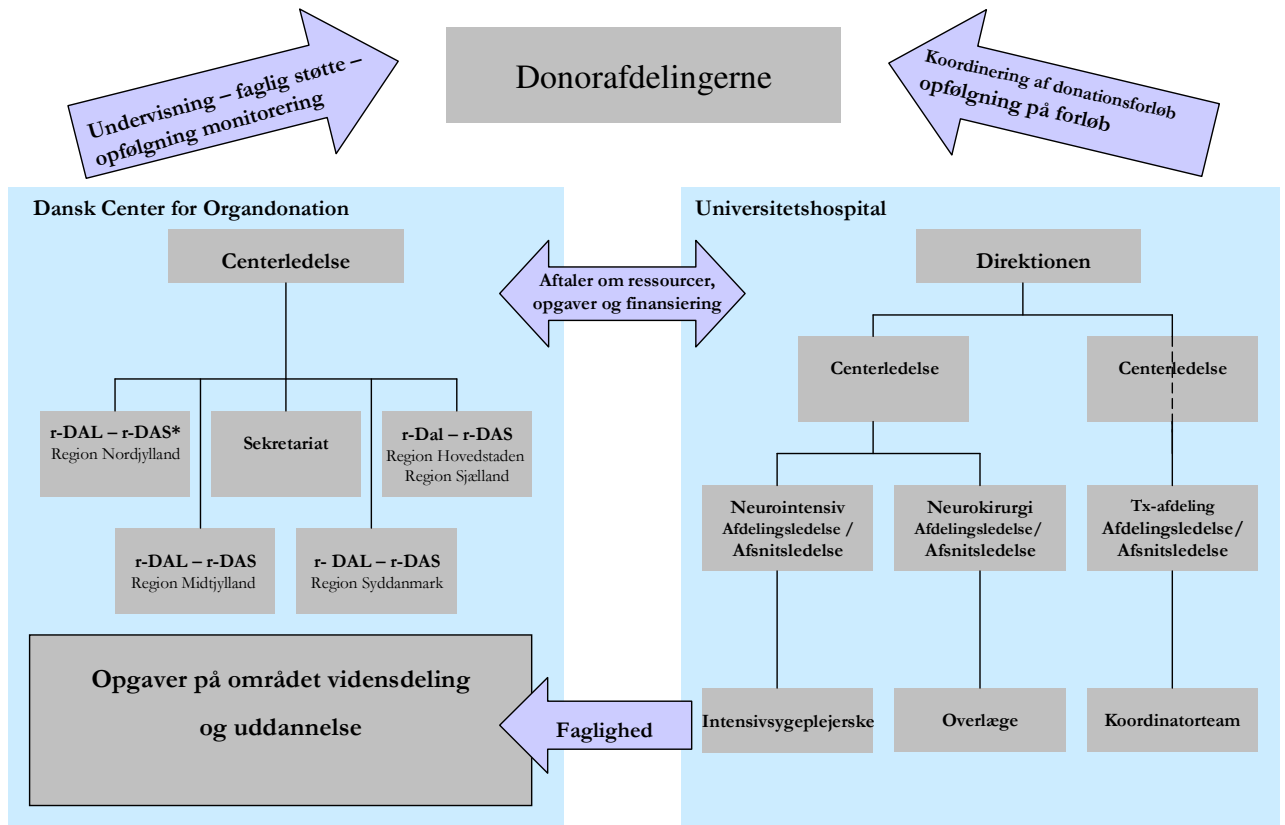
Undervisning – faglig støtte – opfølgning monitorering

Donorafdelingerne

Koordinering af donationsforløb opfølgning på forløb

Dansk Center for Organdonation

Centerledelse

r-DAL – r-DAS*
Region Nordjylland

Sekretariat

r-Dal – r-DAS
Region Hovedstaden
Region Sjælland

r-DAL – r-DAS
Region Midtjylland

r- DAL – r-DAS
Region Syddanmark

Opgaver på området vidensdeling og uddannelse

Aftaler om ressourcer, opgaver og finansiering

Faglighed

Universitetshospital

Direktionen

Centerledelse

Centerledelse

Neurointensiv
Afdelingsledelse / Afsnitsledelse

Neurokirurgi
Afdelingsledelse/ Afsnitsledelse

Tx-afdeling
Afdelingsledelse/ Afsnitsledelse

Intensivsygeplejerske

Overlæge

Koordinatorteam